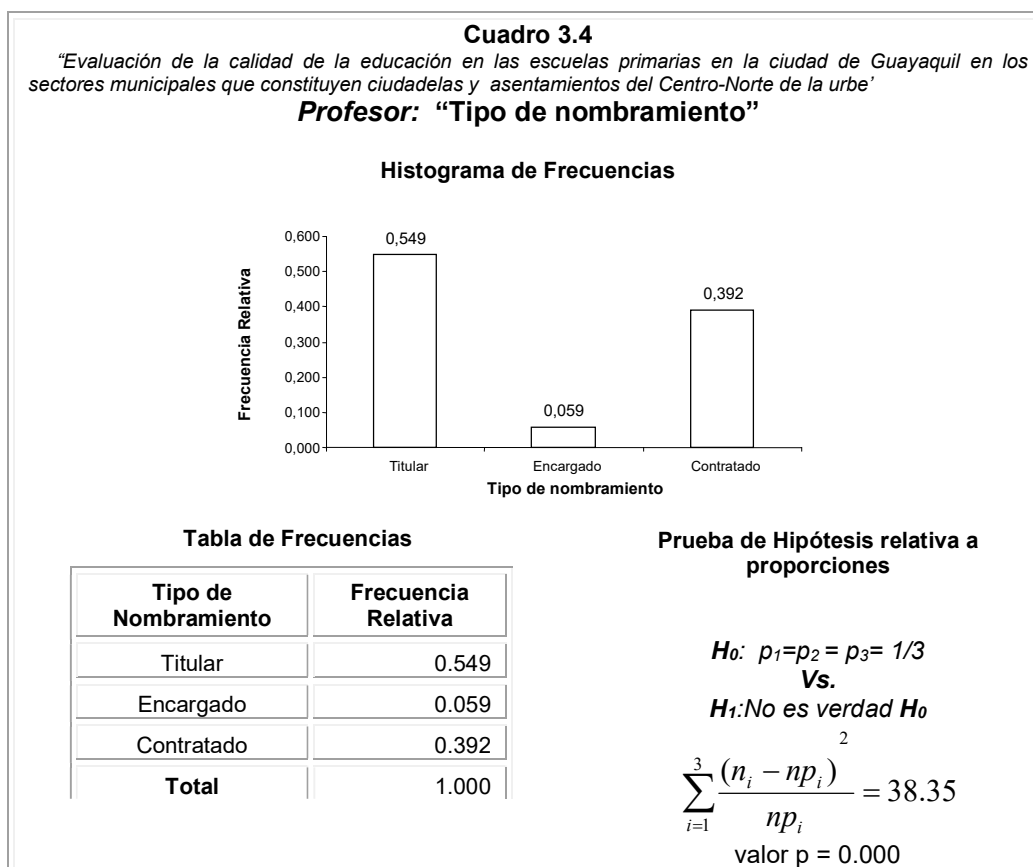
**Cuadro 3.4**

*"Evaluación de la calidad de la educación en las escuelas primarias en la ciudad de Guayaquil en los sectores municipales que constituyen ciudadelas y asentamientos del Centro-Norte de la urbe'*

***Profesor:* "Tipo de nombramiento"**

**Histograma de Frecuencias**

Frecuencia Relativa

0,600
0,500
0,400
0,300
0,200
0,100
0,000

0,549
0,059
0,392

Titular
Encargado
Contratado

Tipo de nombramiento

**Tabla de Frecuencias**

| Tipo de Nombramiento | Frecuencia Relativa |
|---|---|
| Titular | 0.549 |
| Encargado | 0.059 |
| Contratado | 0.392 |
| **Total** | 1.000 |

**Prueba de Hipótesis relativa a proporciones**

$H_0$: $p_1=p_2=p_3=1/3$

*Vs.*

$H_1$:No es verdad $H_0$

$\sum_{i=1}^{3}\frac{(n_i-np_i)^2}{np_i}=38.35$

valor p = 0.000